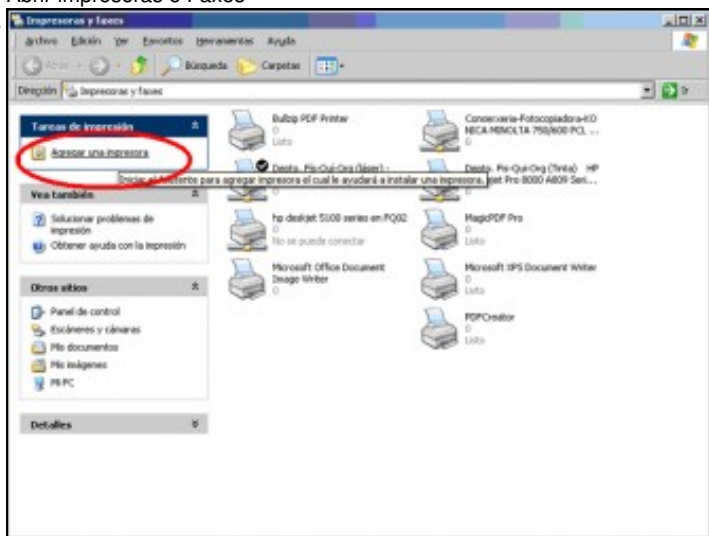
Abrir Impresoras e Faxes

Impresoras y faxes

Archivo Edición Ver Favoritos Herramientas Ayuda

Atrás Búsqueda Carpetas

Dirección Impresoras y faxes Ir

Tareas de impresión

Agregar una impresora

Iniciar el Asistente para agregar impresora el cual le ayudará a instalar una impresora.

Vea también

Solucionar problemas de impresión

Obtener ayuda con la impresión

Otros sitios

Panel de control

Escáneres y cámaras

Mis documentos

Mis imágenes

Mi PC

Detalles

Bullzip PDF Printer
0
Listo

Conserveria-Fotocopiadora-KONICA MINOLTA 750/600 PCL ...
0

Depto. Fis-Qui-Org (láser) -
0

Depto. Fis-Qui-Org (Tinta) HP Officejet Pro 8000 A809 Seri...
0

hp deskjet 5100 series en PQ02
0
No se puede conectar

MagicPDF Pro
0
Listo

Microsoft Office Document Image Writer
0
Listo

Microsoft XPS Document Writer
0
Listo

PDFCreator
0
Listo